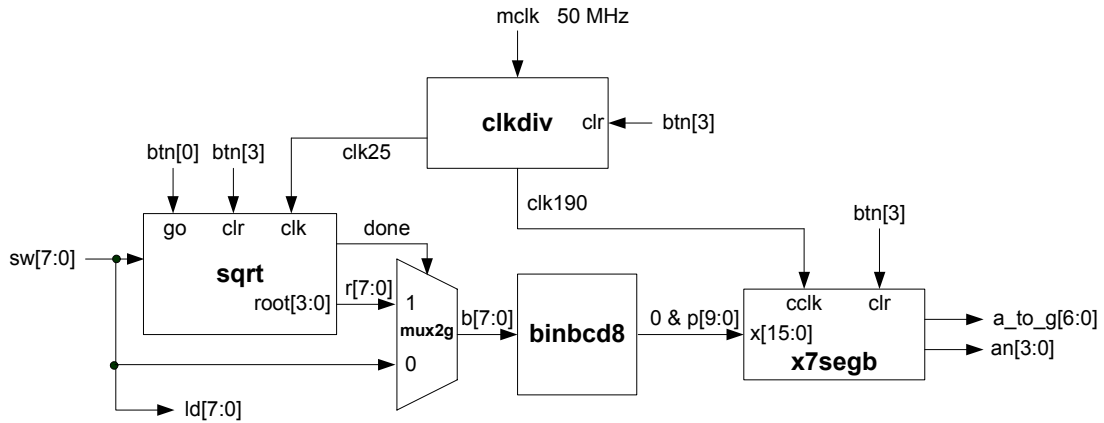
mclk 50 MHz

clkdiv

clr

btn[3]

btn[0]

btn[3]

clk25

clk190

btn[3]

go

clr

clk

done

sw[7:0]

sqrt

r[7:0]

root[3:0]

1

mux2g

b[7:0]

binbcd8

0 & p[9:0]

cclk

clr

x[15:0]

x7segb

a_to_g[6:0]

an[3:0]

0

ld[7:0]